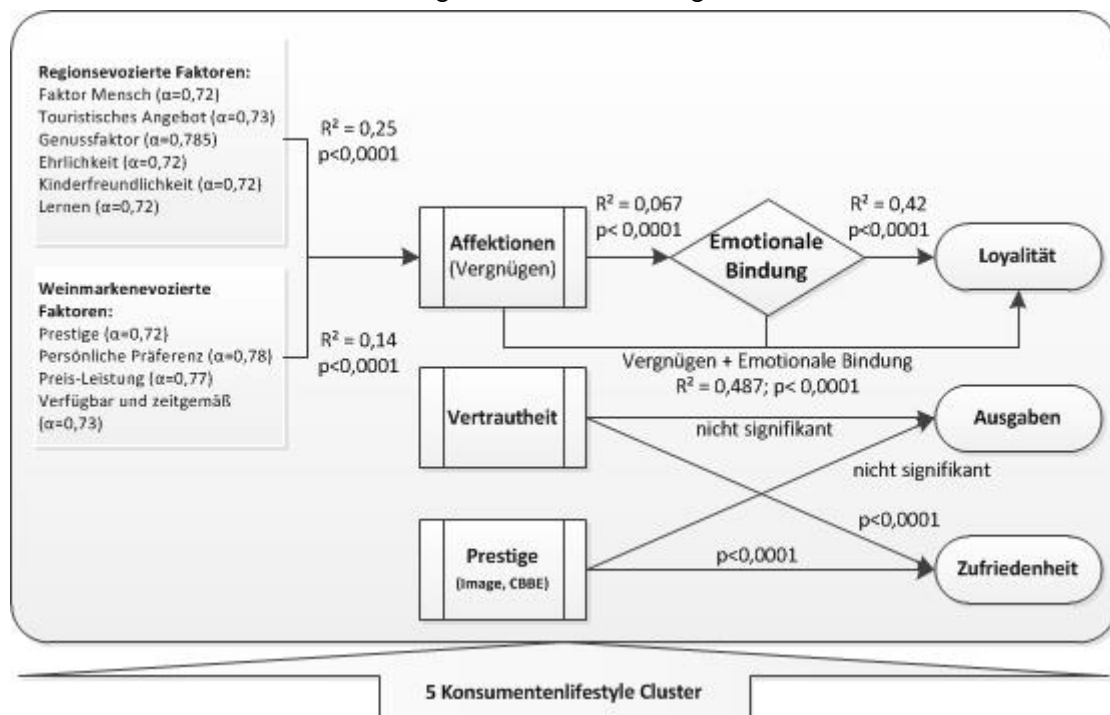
Regionsevozierte Faktoren:
Faktor Mensch (α=0,72)
Touristisches Angebot (α=0,73)
Genussfaktor (α=0,785)
Ehrlichkeit (α=0,72)
Kinderfreundlichkeit (α=0,72)
Lernen (α=0,72)

$R^2 = 0,25$
p<0,0001

Weinmarkenevozierte Faktoren:
Prestige (α=0,72)
Persönliche Präferenz (α=0,78)
Preis-Leistung (α=0,77)
Verfügbar und zeitgemäß (α=0,73)

$R^2 = 0,14$
p<0,0001

Affektionen
(Vergnügen)

$R^2 = 0,067$
p< 0,0001

Emotionale Bindung

$R^2 = 0,42$
p<0,0001

Loyalität

Vergnügen + Emotionale Bindung
$R^2 = 0,487$; p< 0,0001

Vertrautheit

nicht signifikant

Ausgaben

nicht signifikant

p<0,0001

Prestige
(Image, CBBE)

p<0,0001

Zufriedenheit

5 Konsumentenlifestyle Cluster